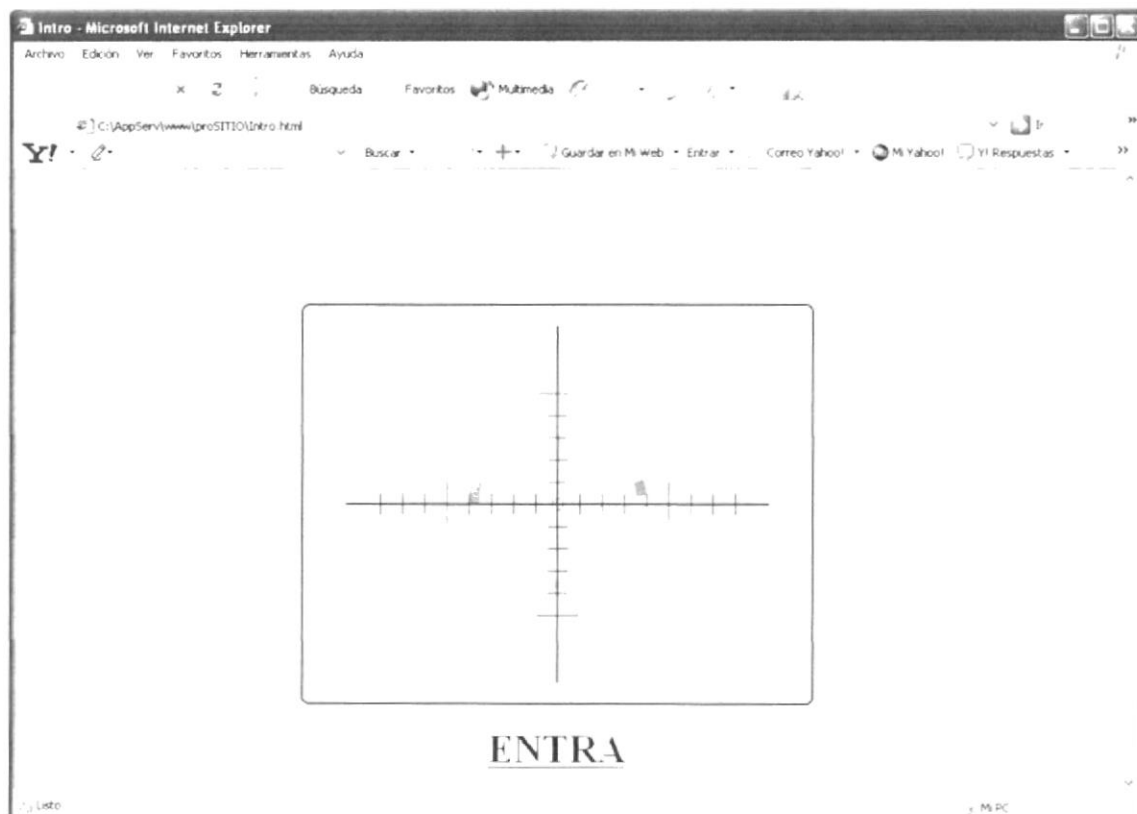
Intro - Microsoft Internet Explorer

Archivo Edición Ver Favoritos Herramientas Ayuda

Búsqueda Favoritos Multimedia

C:\AppServ\www\proSITIO\Intro.html

Ir

Y! · Buscar · Guardar en Mi Web · Entrar · Correo Yahoo! · Mi Yahoo! Y! Respuestas ·

ENTRA

Listo

Mi PC